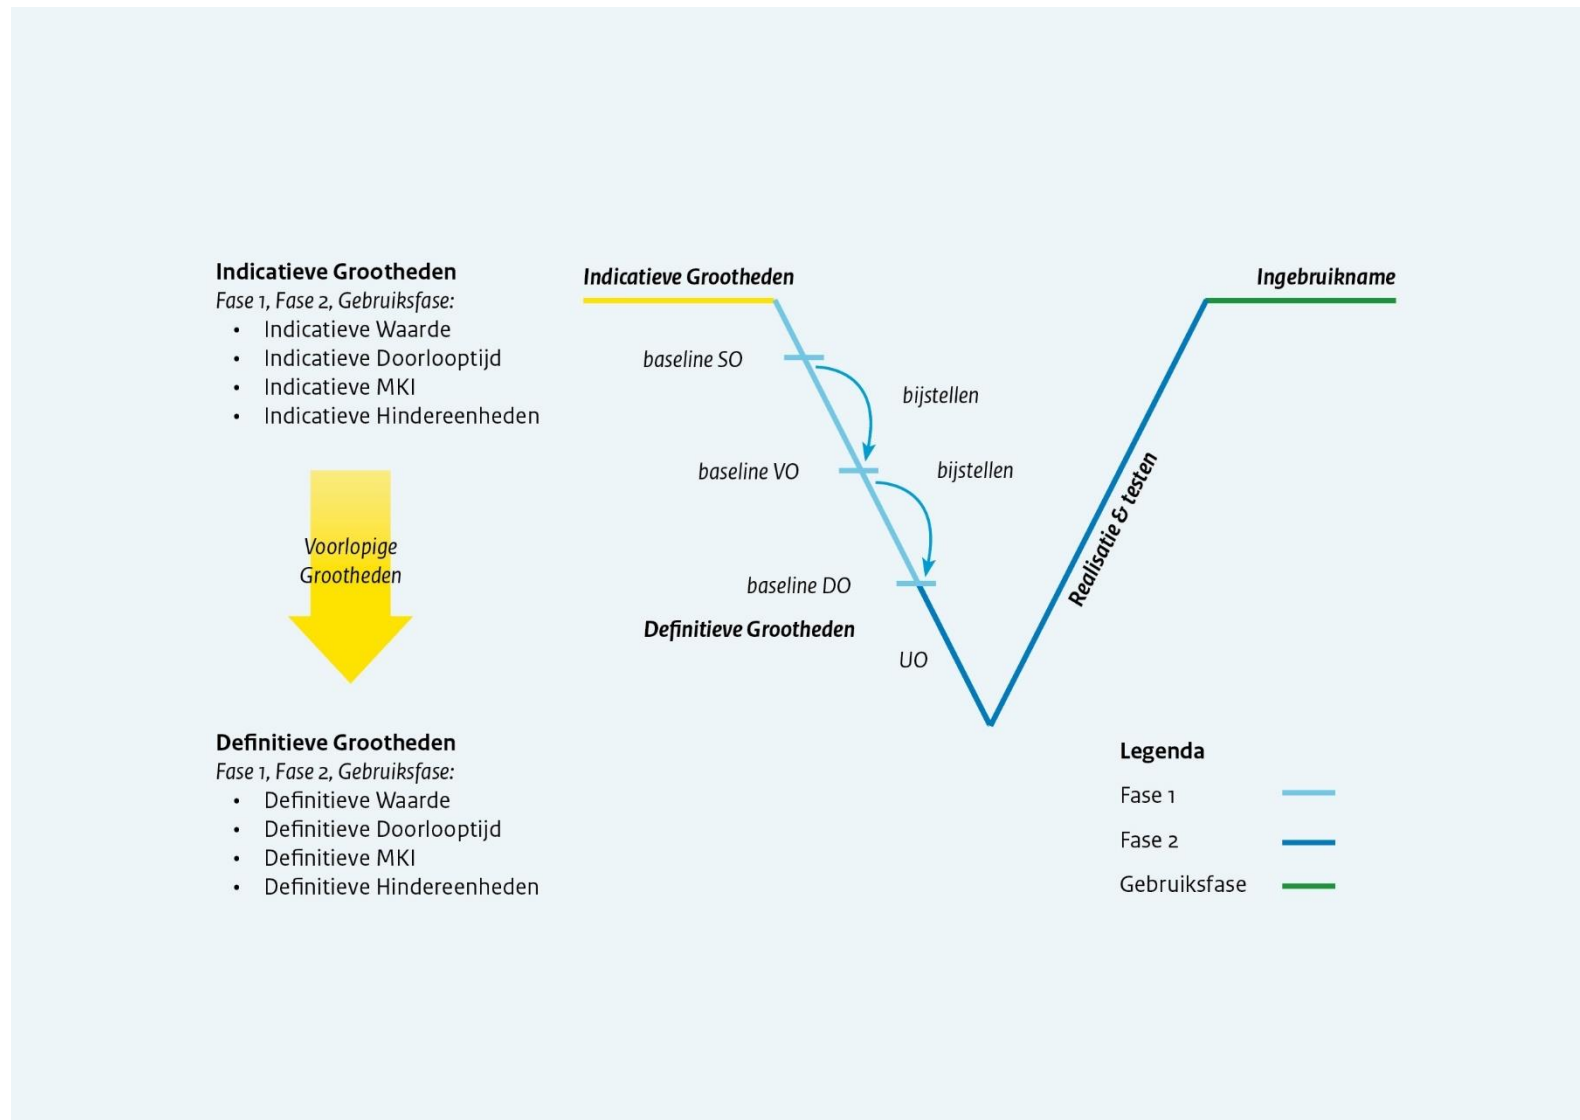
Indicatieve Grootheden
Fase 1, Fase 2, Gebruiksfase:
• Indicatieve Waarde
• Indicatieve Doorlooptijd
• Indicatieve MKI
• Indicatieve Hindereenheden

Voorlopige Grootheden

Definitieve Grootheden
Fase 1, Fase 2, Gebruiksfase:
• Definitieve Waarde
• Definitieve Doorlooptijd
• Definitieve MKI
• Definitieve Hindereenheden

Indicatieve Grootheden

Ingebruikname

baseline SO

bijstellen

baseline VO

bijstellen

Realisatie & testen

baseline DO

Definitieve Grootheden

UO

Legenda
Fase 1
Fase 2
Gebruiksfase